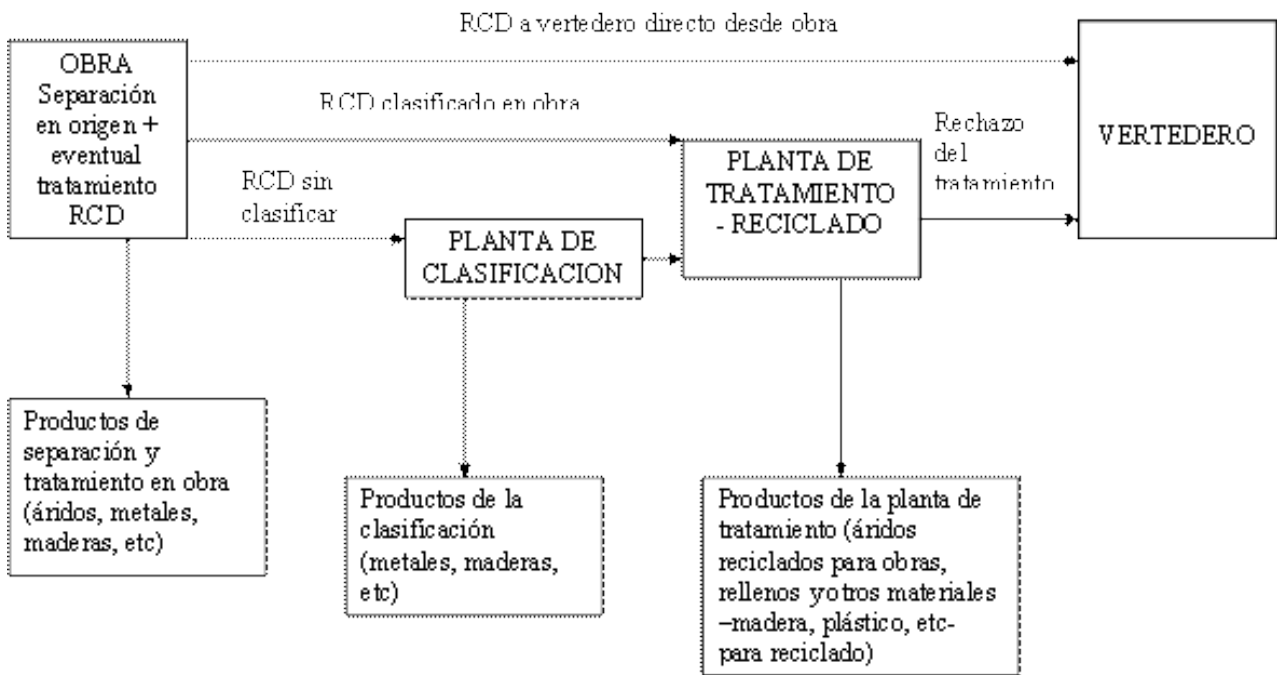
RCD a vertedero directo desde obra

OBRA Separación en origen + eventual tratamiento RCD

RCD clasificado en obra

RCD sin clasificar

PLANTA DE CLASIFICACION

PLANTA DE TRATAMIENTO - RECICLADO

Rechazo del tratamiento

VERTEDERO

Productos de separación y tratamiento en obra (áridos, metales, maderas, etc)

Productos de la clasificación (metales, maderas, etc)

Productos de la planta de tratamiento (áridos reciclados para obras, rellenos yotros materiales –madera, plástico, etc- para reciclado)